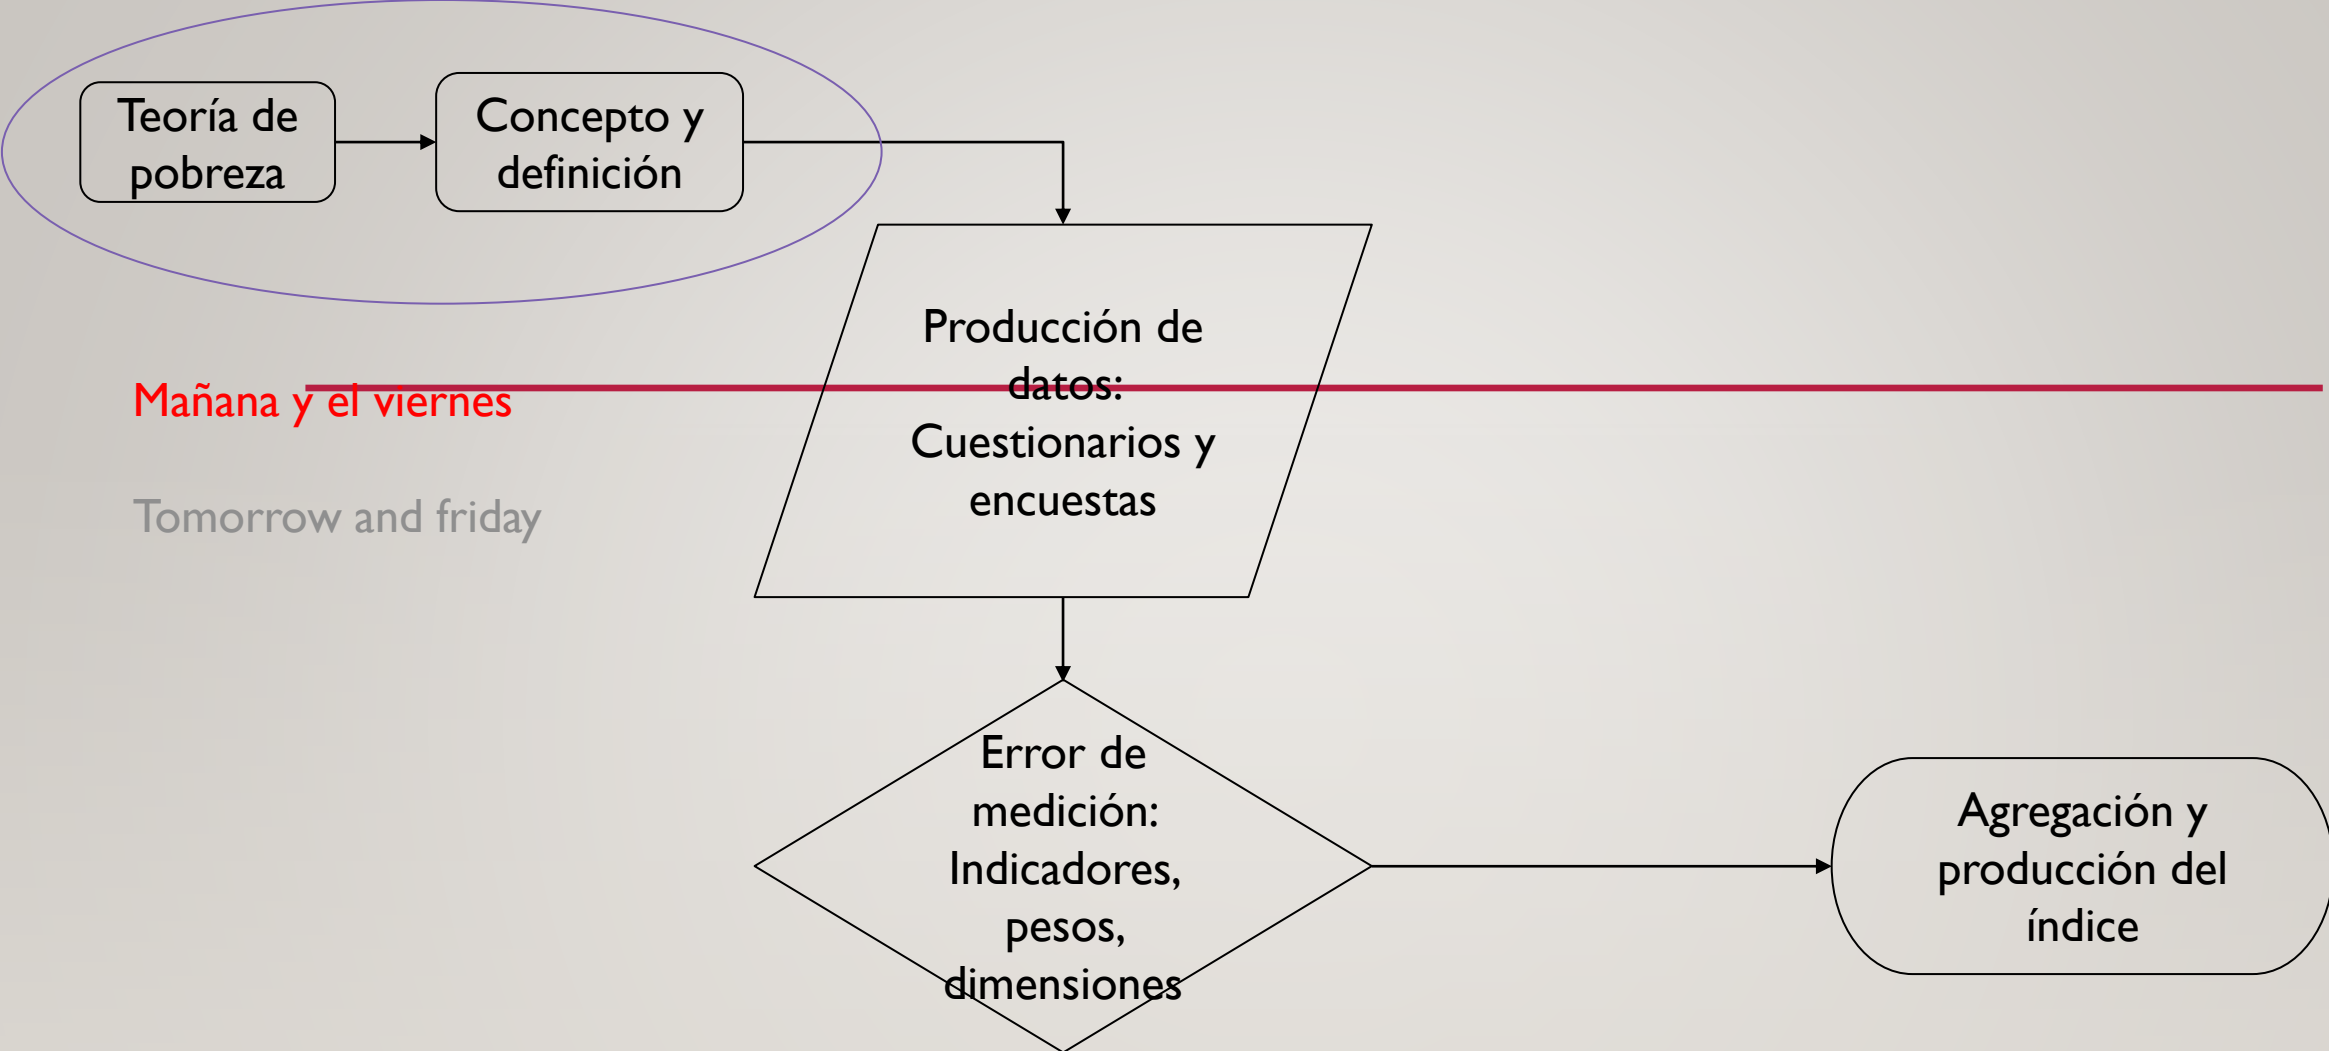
Teoría de pobreza

Concepto y definición

Producción de datos: Cuestionarios y encuestas

Mañana y el viernes

Tomorrow and friday

Error de medición: Indicadores, pesos, dimensiones

Agregación y producción del índice